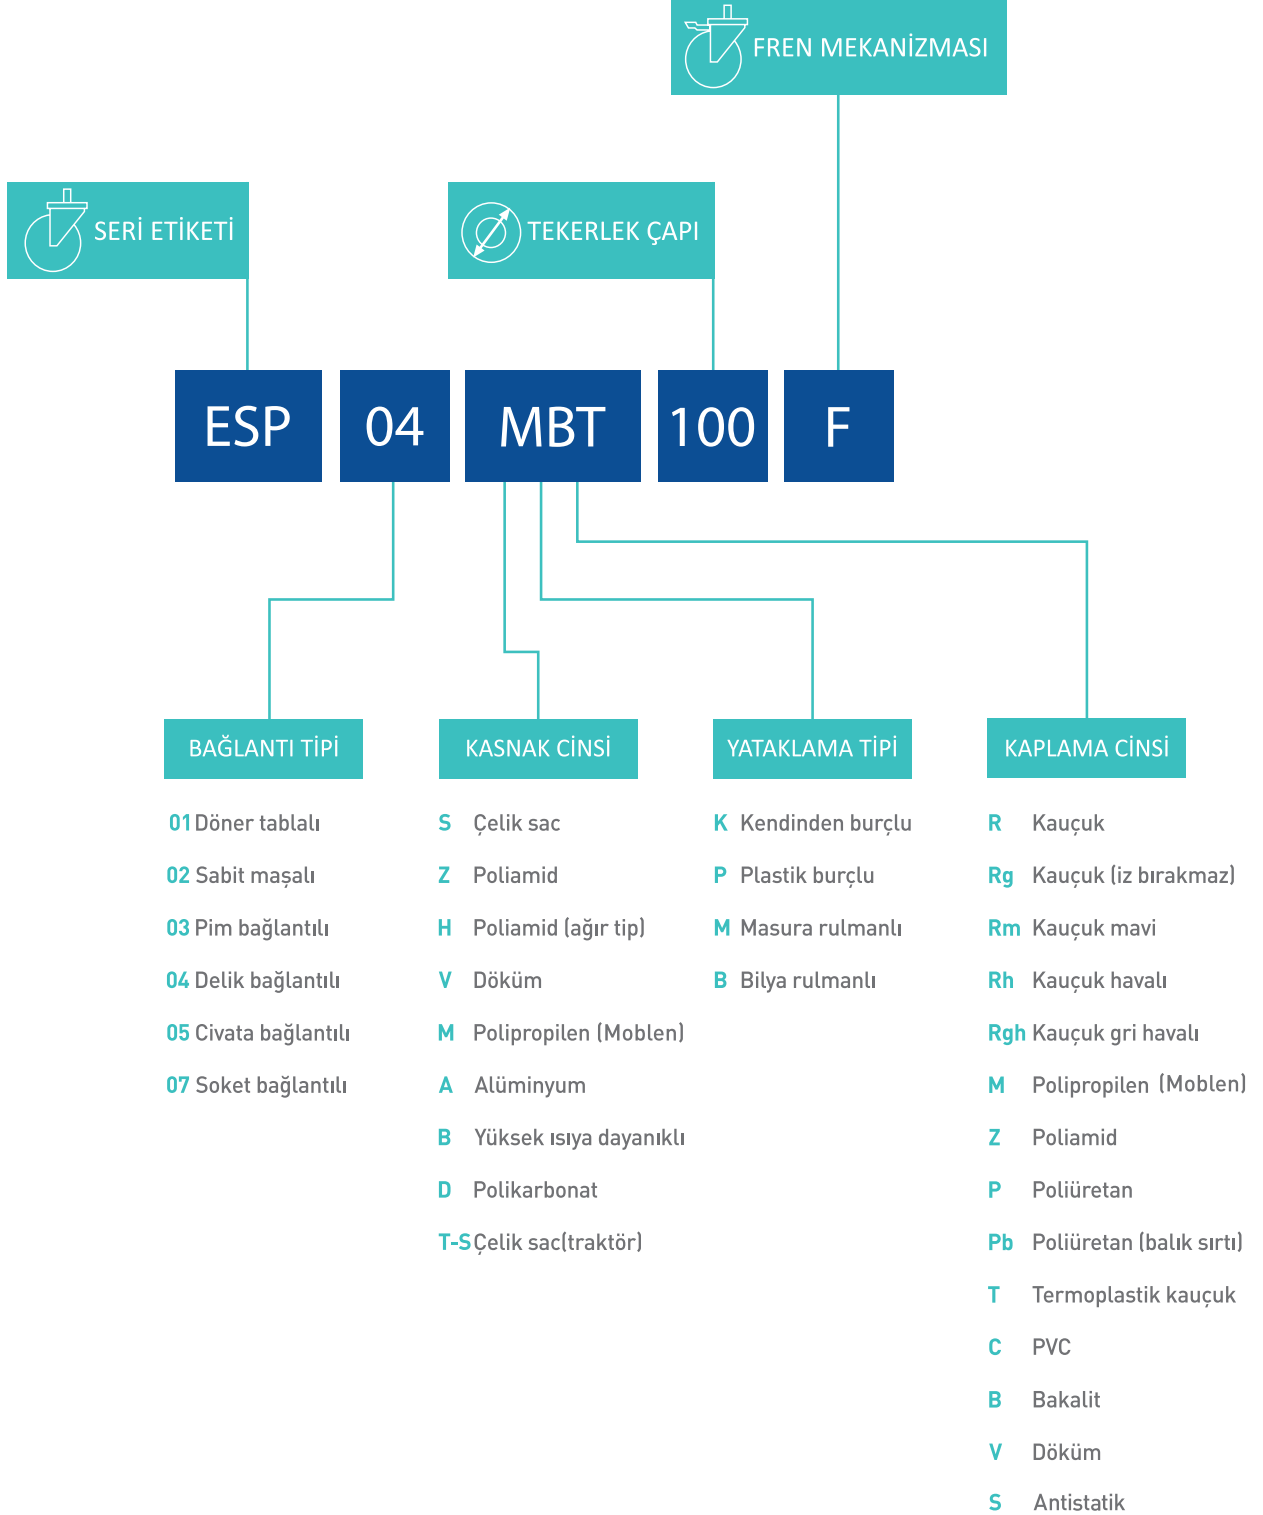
FREN MEKANİZMASI

SERİ ETİKETİ

TEKERLEK ÇAPI

ESP 04 MBT 100 F

BAĞLANTI TİPİ

01 Döner tablalı
02 Sabit maşalı
03 Pim bağlantılı
04 Delik bağlantılı
05 Civata bağlantılı
07 Soket bağlantılı

KASNAK CİNSİ

S Çelik sac
Z Poliamid
H Poliamid (ağır tip)
V Döküm
M Polipropilen (Moblen)
A Alüminyum
B Yüksek ısıya dayanıklı
D Polikarbonat
T-S Çelik sac(traktör)

YATAKLAMA TİPİ

K Kendinden burçlu
P Plastik burçlu
M Masura rulmanlı
B Bilya rulmanlı

KAPLAMA CİNSİ

R Kauçuk
Rg Kauçuk (iz bırakmaz)
Rm Kauçuk mavi
Rh Kauçuk havalı
Rgh Kauçuk gri havalı
M Polipropilen (Moblen)
Z Poliamid
P Poliüretan
Pb Poliüretan (balık sırtı)
T Termoplastik kauçuk
C PVC
B Bakalit
V Döküm
S Antistatik